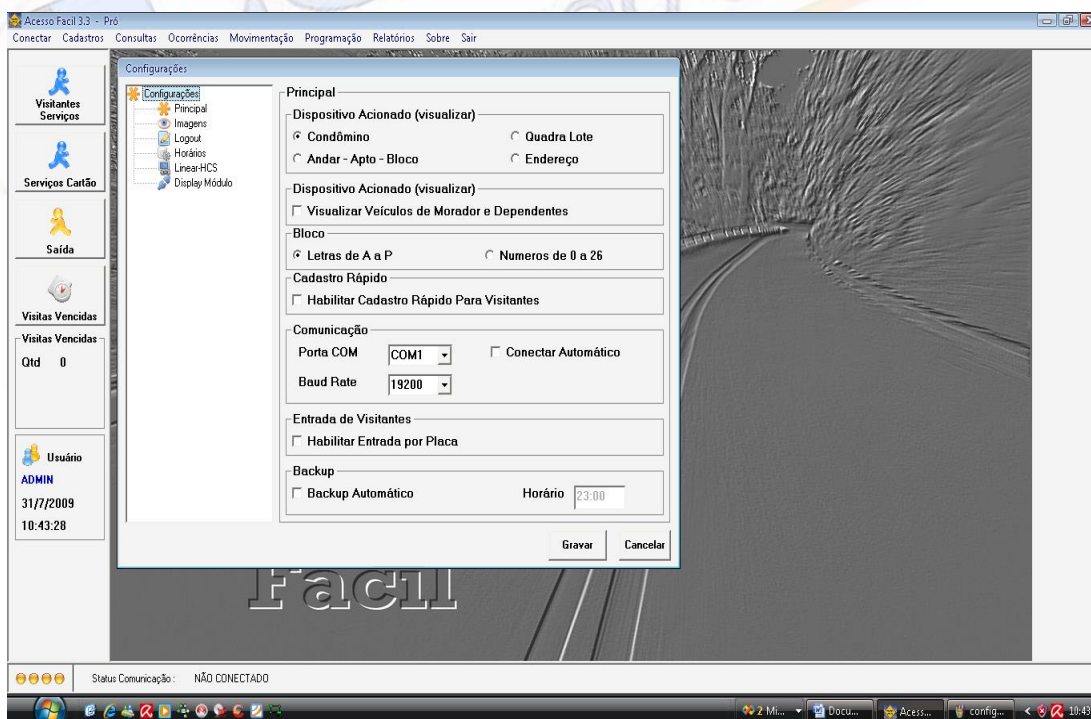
Acesso Facil 3.3 - Pró

Conectar Cadastros Consultas Ocorrências Movimentação Programação Relatórios Sobre Sair

Visitantes Serviços

Serviços Cartão

Saída

Visitas Vencidas

Visitas Vencidas

Qtd 0

Usuário

ADMIN

31/7/2009

10:43:28

Configurações

Configurações
Principal
Imagens
Logout
Horários
Linear-HCS
Display Módulo

Principal

Dispositivo Acionado (visualizar)

Condômino
Quadra Lote
Andar - Apto - Bloco
Endereço

Dispositivo Acionado (visualizar)

Visualizar Veículos de Morador e Dependentes

Bloco

Letras de A a P
Numeros de 0 a 26

Cadastro Rápido

Habilitar Cadastro Rápido Para Visitantes

Comunicação

Porta COM COM1
Conectar Automático
Baud Rate 19200

Entrada de Visitantes

Habilitar Entrada por Placa

Backup

Backup Automático
Horário 23:00

Gravar
Cancelar

Facil

Status Comunicação : NÃO CONECTADO

2 Mi... Docu... Acess... config... 10:43